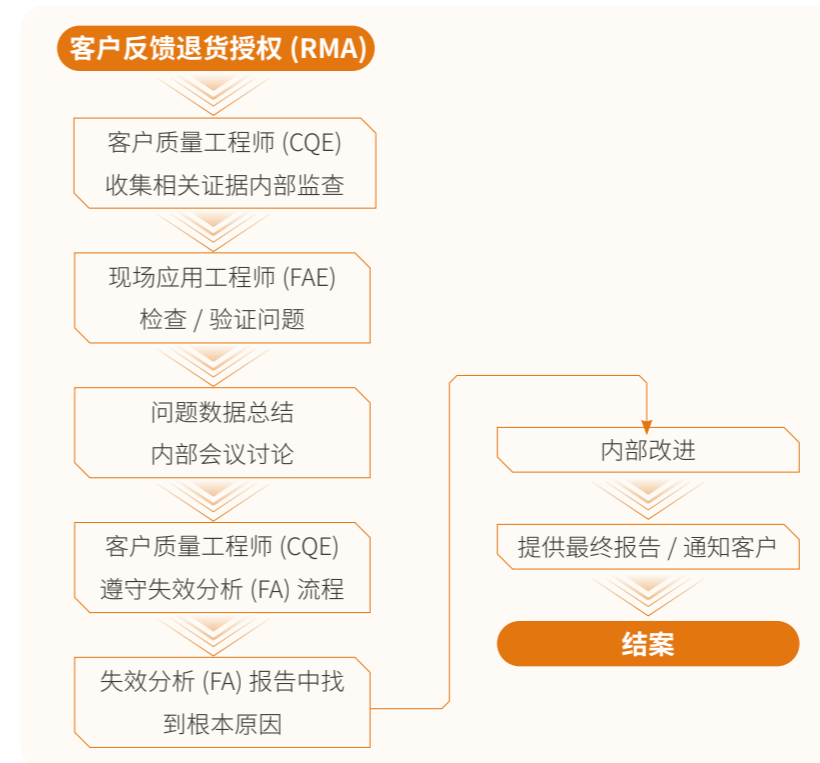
客户反馈退货授权 (RMA)

客户质量工程师 (CQE)
收集相关证据内部监查

现场应用工程师 (FAE)
检查 / 验证问题

问题数据总结
内部会议讨论

客户质量工程师 (CQE)
遵守失效分析 (FA) 流程

失效分析 (FA) 报告中找
到根本原因

内部改进

提供最终报告 / 通知客户

结案